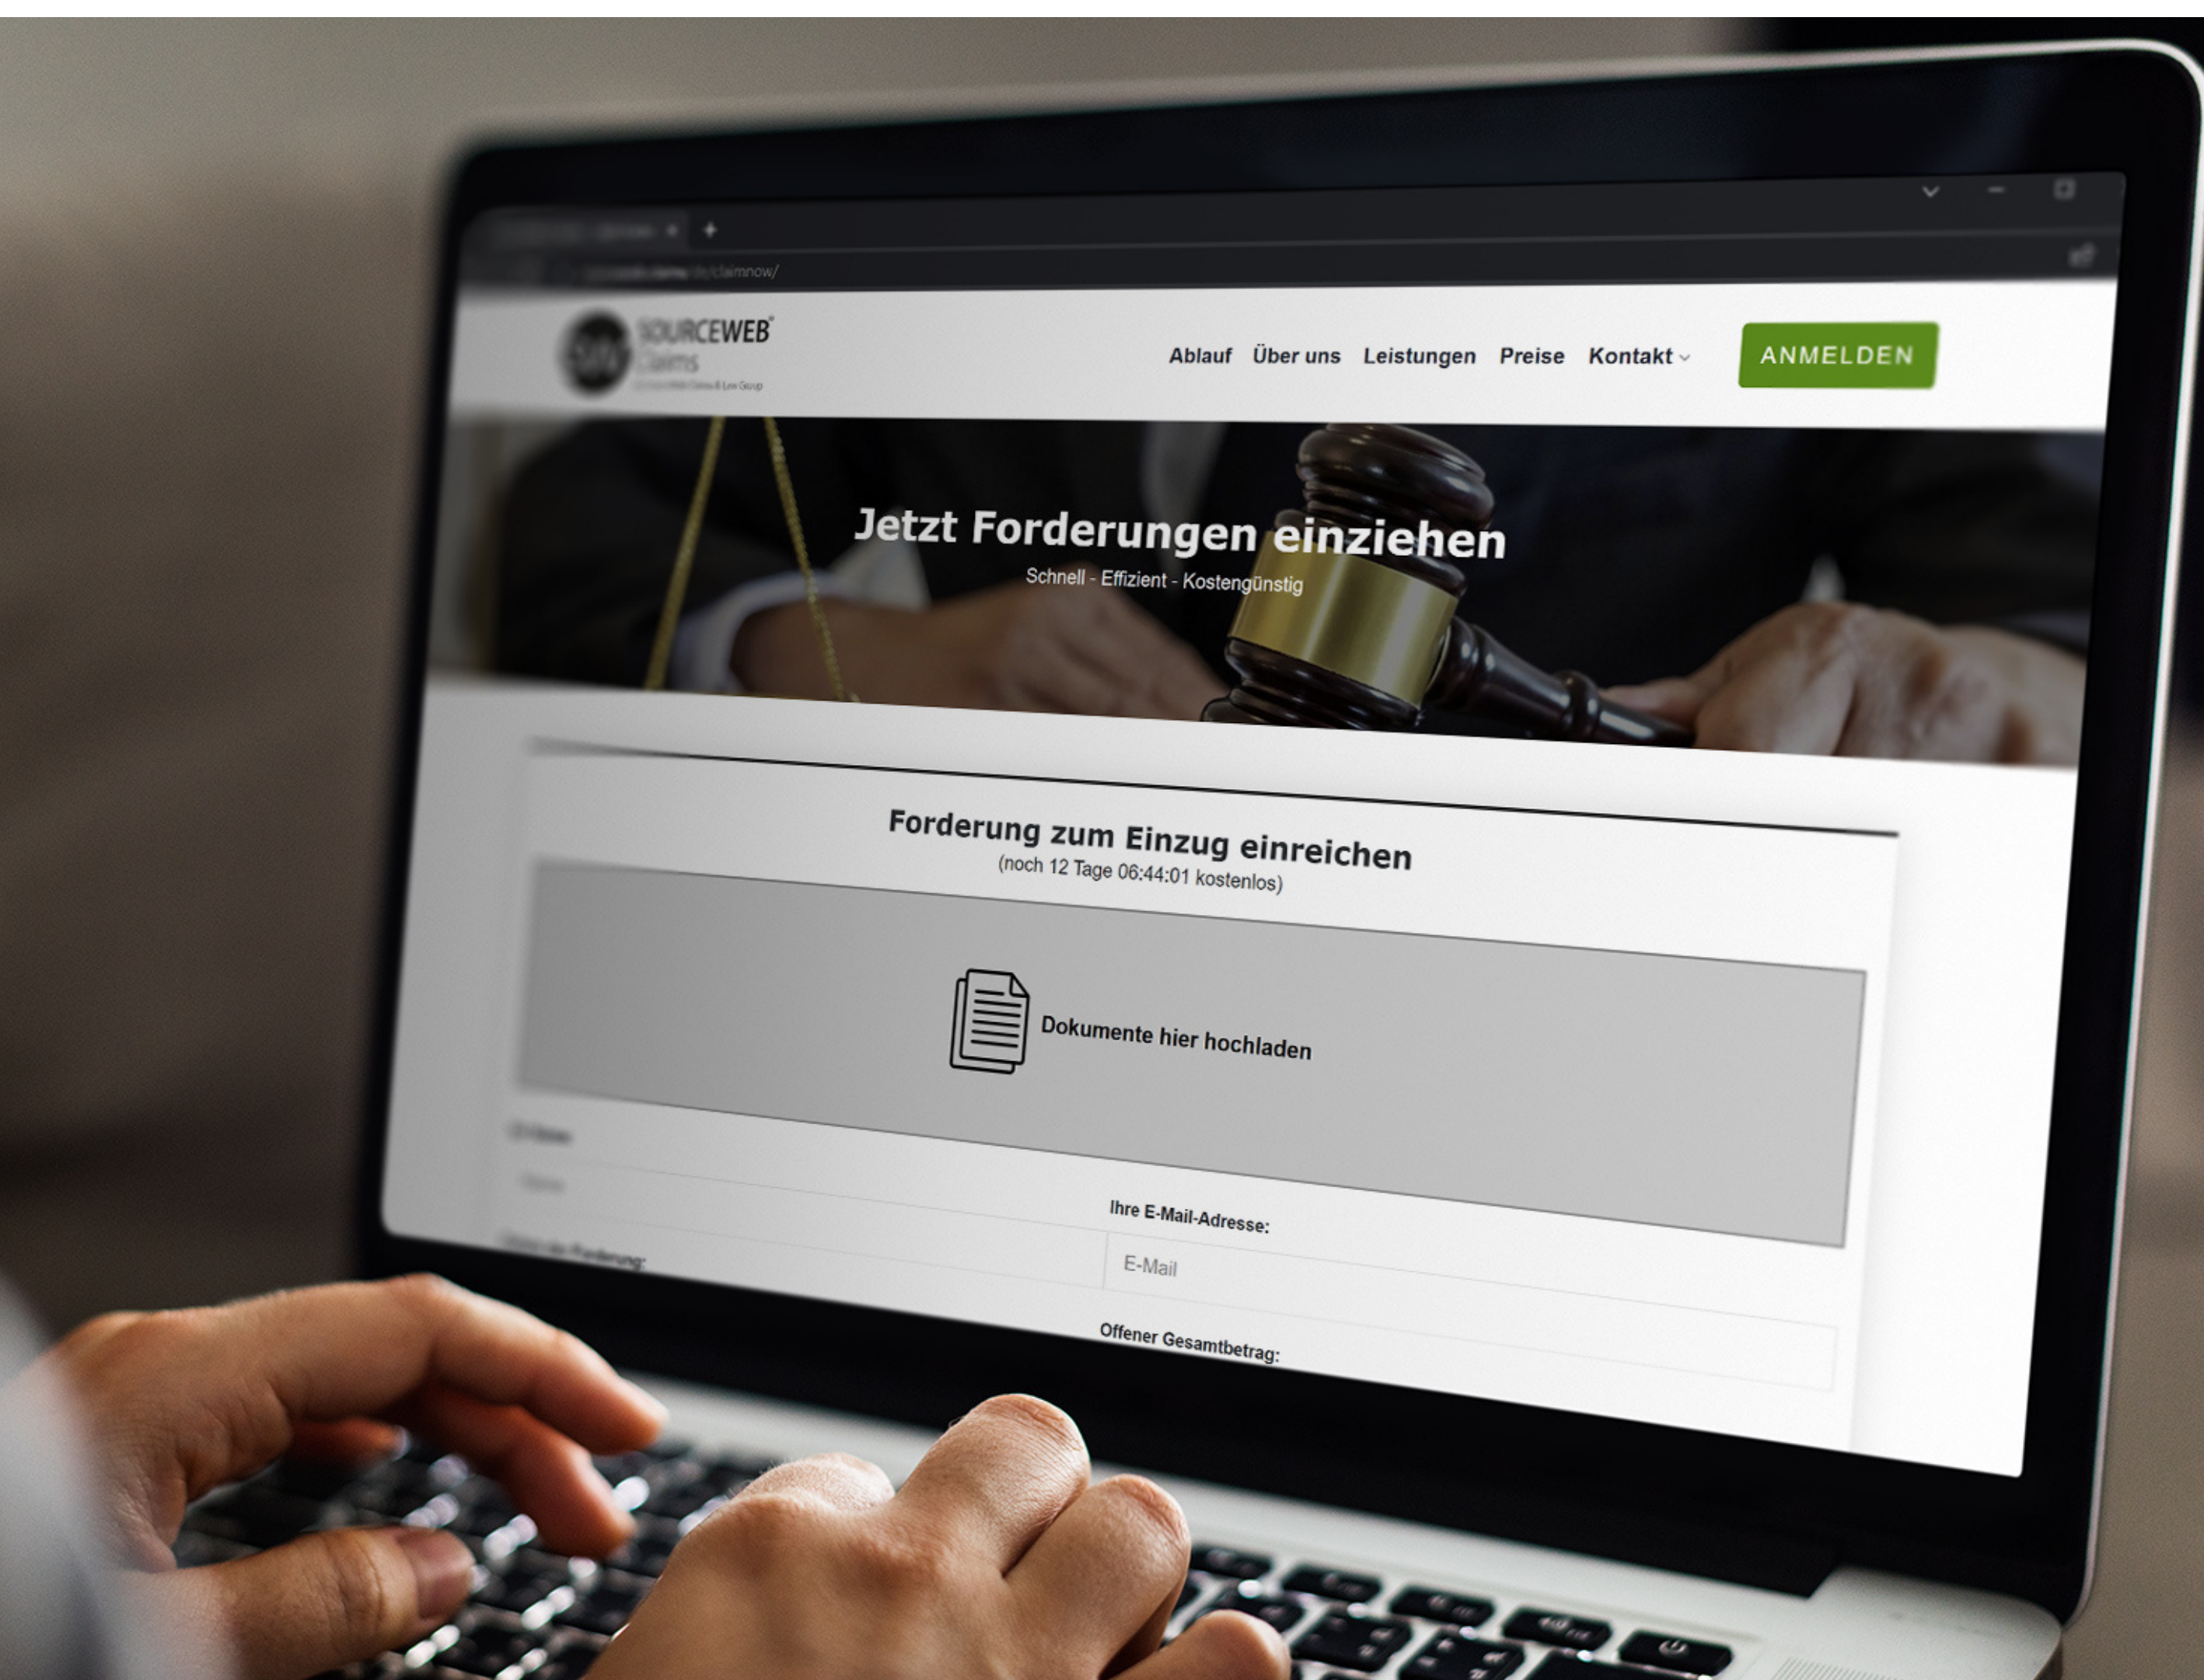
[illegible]/claimnow/

SOURCEWEB Claims

Ablauf Über uns Leistungen Preise Kontakt

ANMELDEN

Jetzt Forderungen einziehen

Schnell - Effizient - Kostengünstig

Forderung zum Einzug einreichen

(noch 12 Tage 06:44:01 kostenlos)

Dokumente hier hochladen

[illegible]

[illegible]

Ihre E-Mail-Adresse:

E-Mail

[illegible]

Offener Gesamtbetrag: